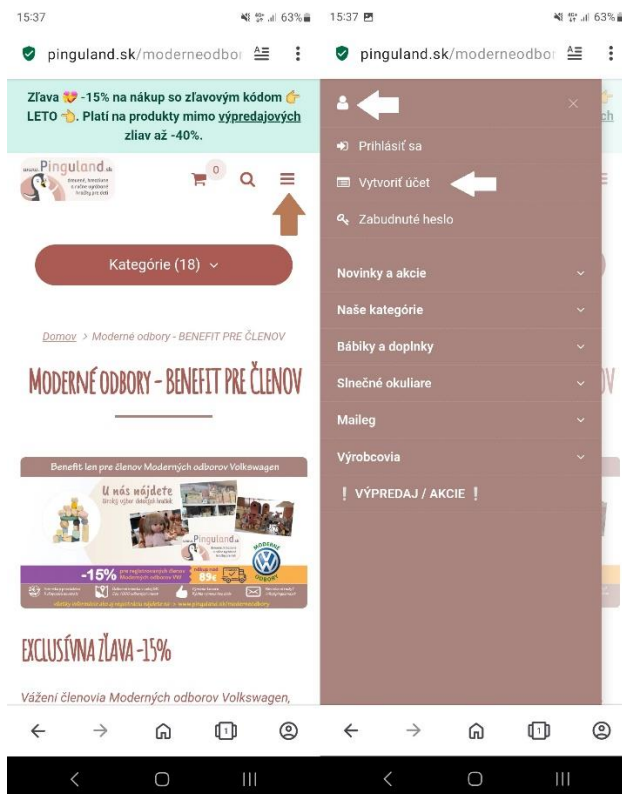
15:37 63%

pinguland.sk/moderneodbor

Zľava 💝 -15% na nákup so zľavovým kódom 👉 LETO 👈. Platí na produkty mimo výpredajových zliav až -40%.

Pinguland.sk

0

Kategórie (18)

Domov > Moderné odbory - BENEFIT PRE ČLENOV

MODERNÉ ODBORY - BENEFIT PRE ČLENOV

Benefit len pre členov Moderných odborov Volkswagen

U nás nájdete

Pinguland

-15%

89€

MODERNÉ ODBORY

www.pinguland.sk/moderneodbory

EXCLUSÍVNA ZĽAVA -15%

Vážení členovia Moderných odborov Volkswagen,

15:37 63%

pinguland.sk/moderneodbor

Prihlásiť sa

Vytvoriť účet

Zabudnuté heslo

Novinky a akcie

Naše kategórie

Bábiky a doplnky

Slnečné okuliare

Maileg

Výrobcovia

! VÝPREDAJ / AKCIE !